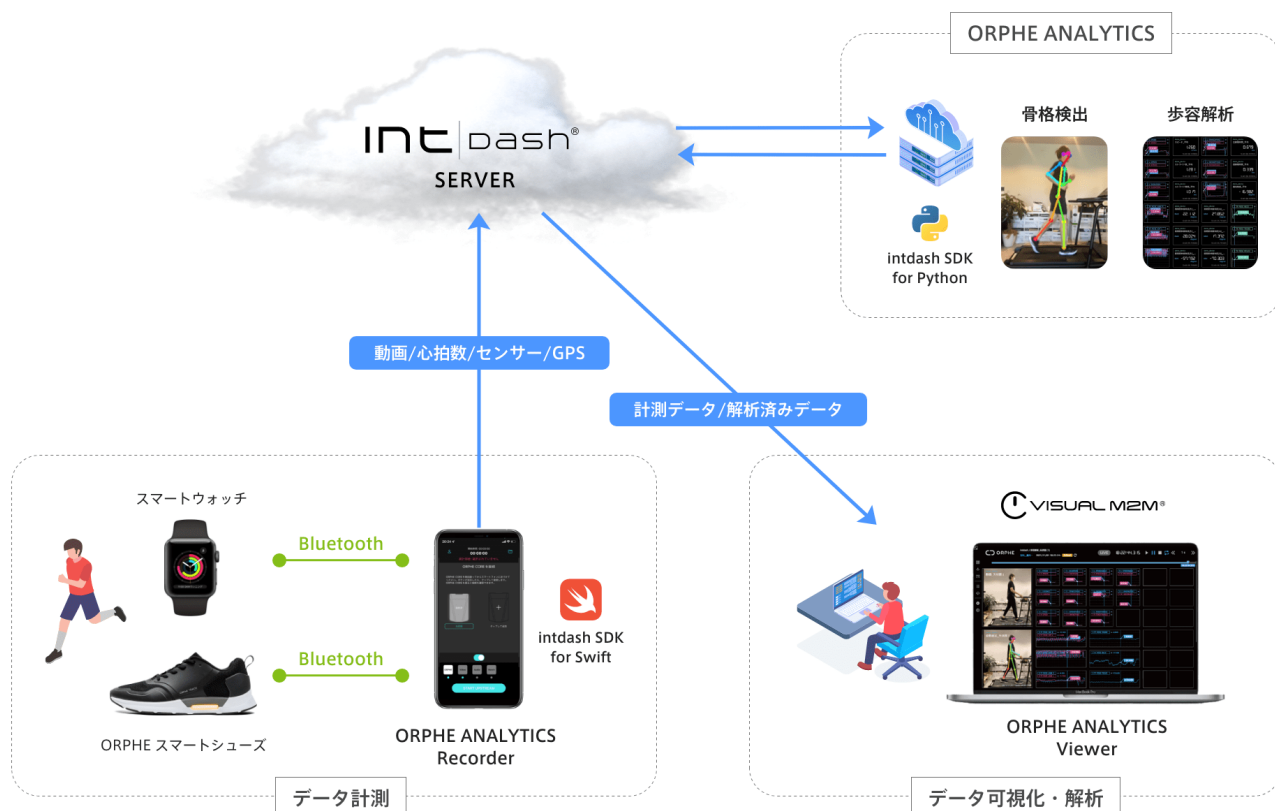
ORPHE ANALYTICS

intdash®
SERVER

骨格検出

歩容解析

intdash SDK
for Python

動画/心拍数/センサー/GPS

計測データ/解析済みデータ

スマートウォッチ

Bluetooth

Bluetooth

intdash SDK
for Swift

ORPHE スマートシューズ

ORPHE ANALYTICS
Recorder

VISUAL M2M®

ORPHE ANALYTICS
Viewer

データ計測

データ可視化・解析